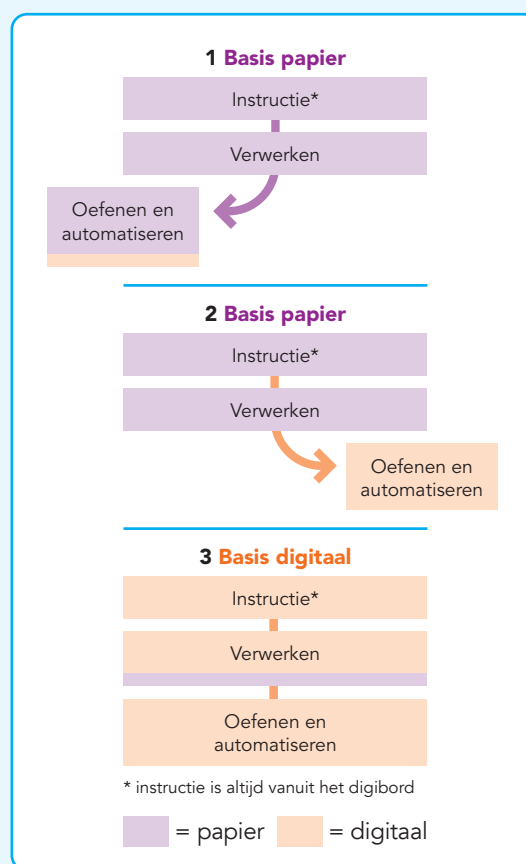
1 Basis papier

Instructie*

Verwerken

Oefenen en automatiseren

2 Basis papier

Instructie*

Verwerken

Oefenen en automatiseren

3 Basis digitaal

Instructie*

Verwerken

Oefenen en automatiseren

* instructie is altijd vanuit het digibord

= papier = digitaal